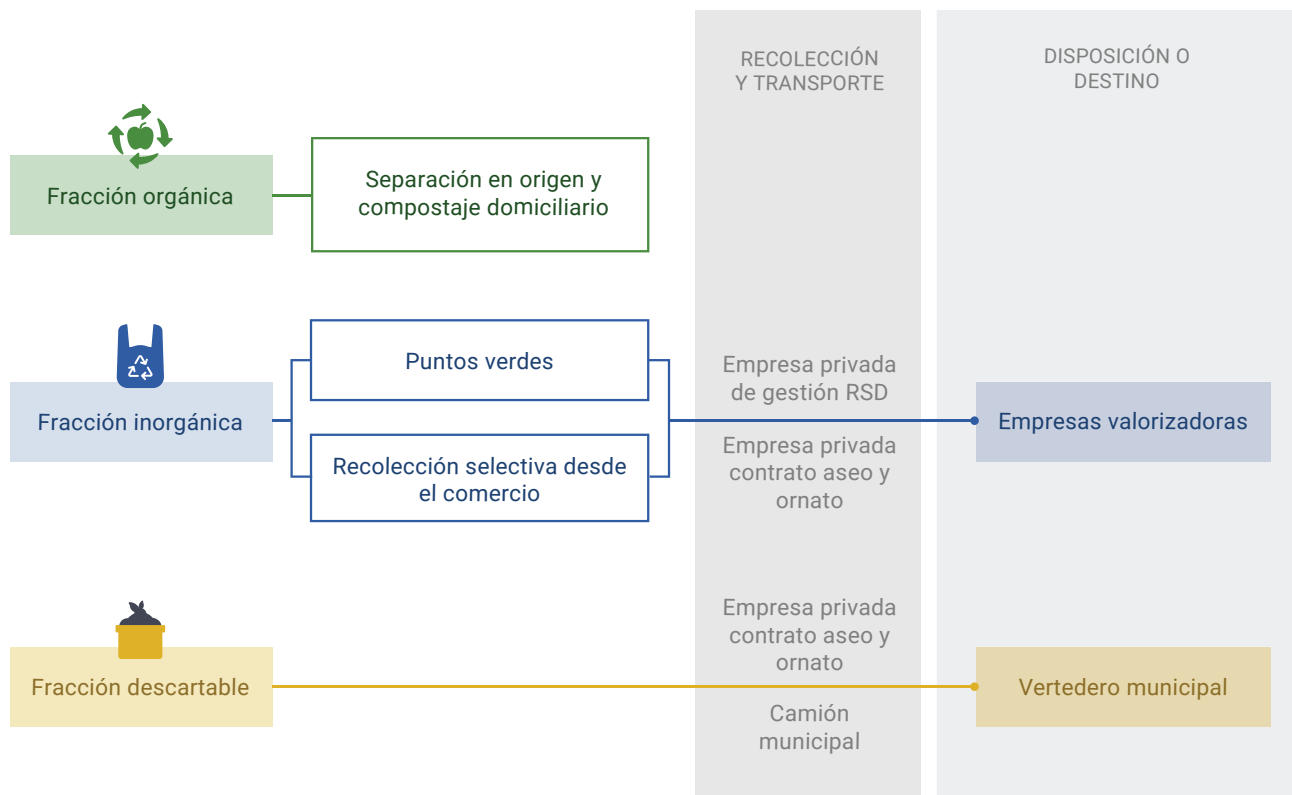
RECOLECCIÓN Y TRANSPORTE

DISPOSICIÓN O DESTINO

Fracción orgánica

Separación en origen y compostaje domiciliario

Fracción inorgánica

Puntos verdes

Recolección selectiva desde el comercio

Empresa privada de gestión RSD

Empresa privada contrato aseo y ornato

Empresas valorizadoras

Fracción descartable

Empresa privada contrato aseo y ornato

Camión municipal

Vertedero municipal